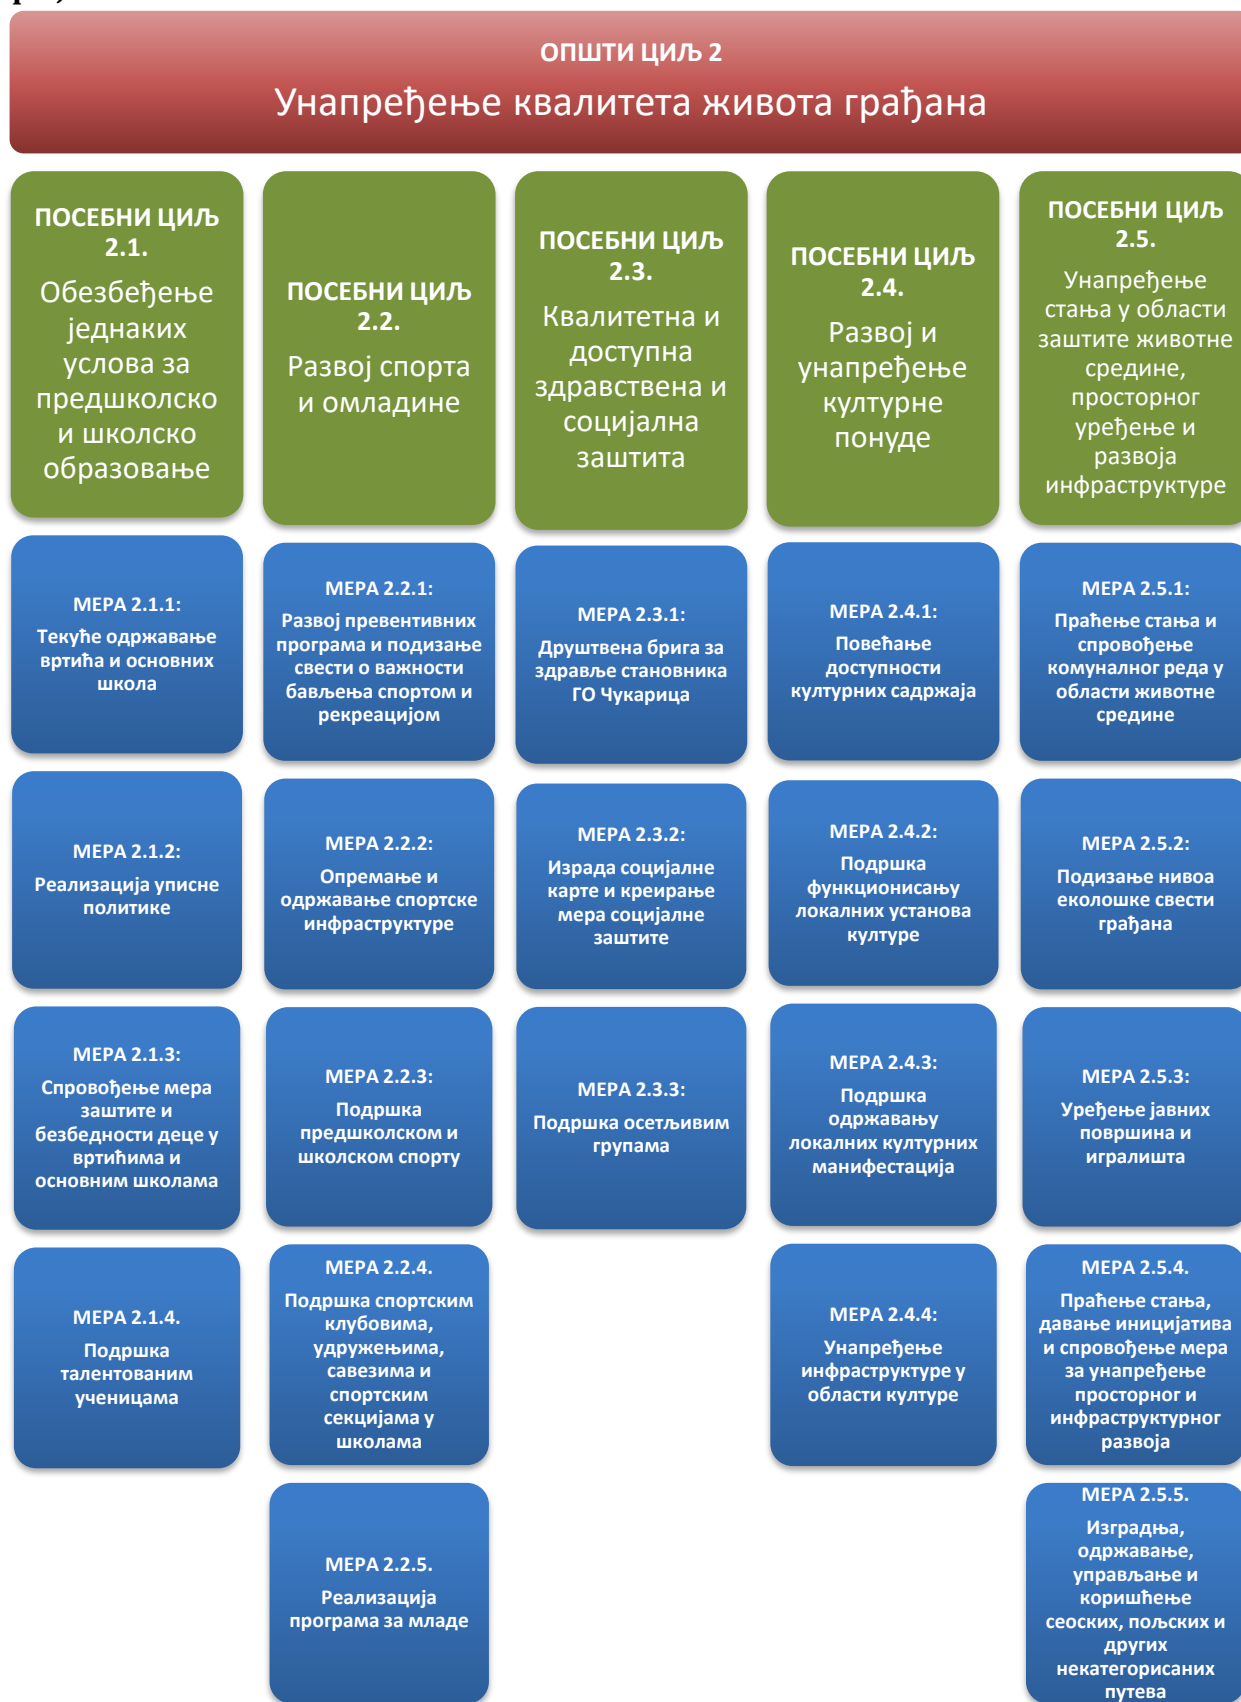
ОПШТИ ЦИЉ 2
Унапређење квалитета живота грађана

ПОСЕБНИ ЦИЉ 2.1.
Обезбеђење једнаких услова за предшколско и школско образовање

МЕРА 2.1.1:
Текуће одржавање вртића и основних школа

МЕРА 2.1.2:
Реализација уписне политике

МЕРА 2.1.3:
Спровођење мера заштите и безбедности деце у вртићима и основним школама

МЕРА 2.1.4.
Подршка талентованим ученицама

ПОСЕБНИ ЦИЉ 2.2.
Развој спорта и омладине

МЕРА 2.2.1:
Развој превентивних програма и подизање свести о важности бављења спортом и рекреацијом

МЕРА 2.2.2:
Опремање и одржавање спортске инфраструктуре

МЕРА 2.2.3:
Подршка предшколском и школском спорту

МЕРА 2.2.4.
Подршка спортским клубовима, удружењима, савезима и спортским секцијама у школама

МЕРА 2.2.5.
Реализација програма за младе

ПОСЕБНИ ЦИЉ 2.3.
Квалитетна и доступна здравствена и социјална заштита

МЕРА 2.3.1:
Друштвена брига за здравље становника ГО Чукарица

МЕРА 2.3.2:
Израда социјалне карте и креирање мера социјалне заштите

МЕРА 2.3.3:
Подршка осетљивим групама

ПОСЕБНИ ЦИЉ 2.4.
Развој и унапређење културне понуде

МЕРА 2.4.1:
Повећање доступности културних садржаја

МЕРА 2.4.2:
Подршка функционисању локалних установа културе

МЕРА 2.4.3:
Подршка одржавању локалних културних манифестација

МЕРА 2.4.4:
Унапређење инфраструктуре у области културе

ПОСЕБНИ ЦИЉ 2.5.
Унапређење стања у области заштите животне средине, просторног уређење и развоја инфраструктуре

МЕРА 2.5.1:
Праћење стања и спровођење комуналног реда у области животне средине

МЕРА 2.5.2:
Подизање нивоа еколошке свести грађана

МЕРА 2.5.3:
Уређење јавних површина и игралишта

МЕРА 2.5.4.
Праћење стања, давање иницијатива и спровођење мера за унапређење просторног и инфраструктурног развоја

МЕРА 2.5.5.
Изградња, одржавање, управљање и коришћење сеоских, пољских и других некатегорисаних путева